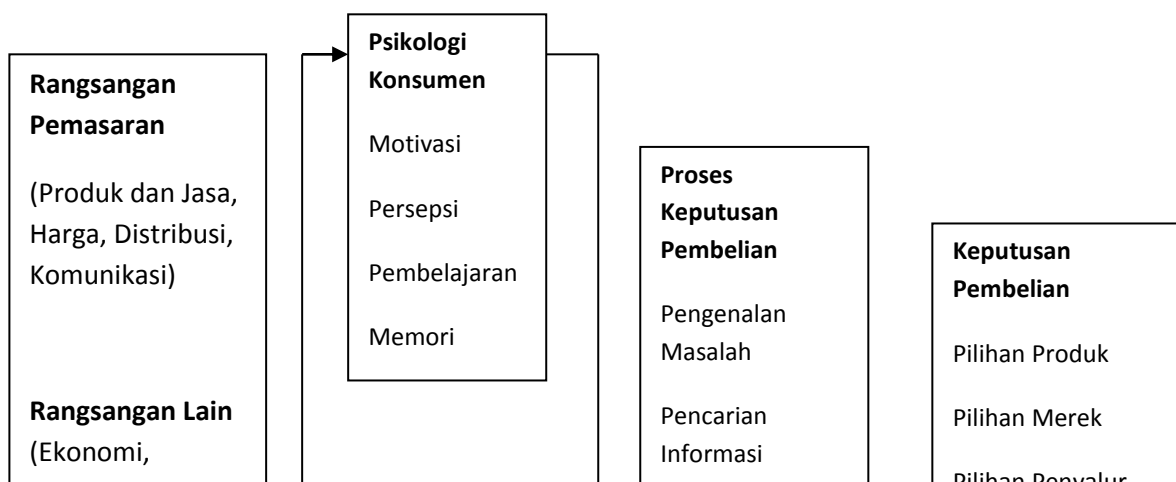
**Rangsangan Pemasaran**

(Produk dan Jasa, Harga, Distribusi, Komunikasi)

**Rangsangan Lain**
(Ekonomi,

**Psikologi Konsumen**

Motivasi

Persepsi

Pembelajaran

Memori

**Proses Keputusan Pembelian**

Pengenalan Masalah

Pencarian Informasi

**Keputusan Pembelian**

Pilihan Produk

Pilihan Merek

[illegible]